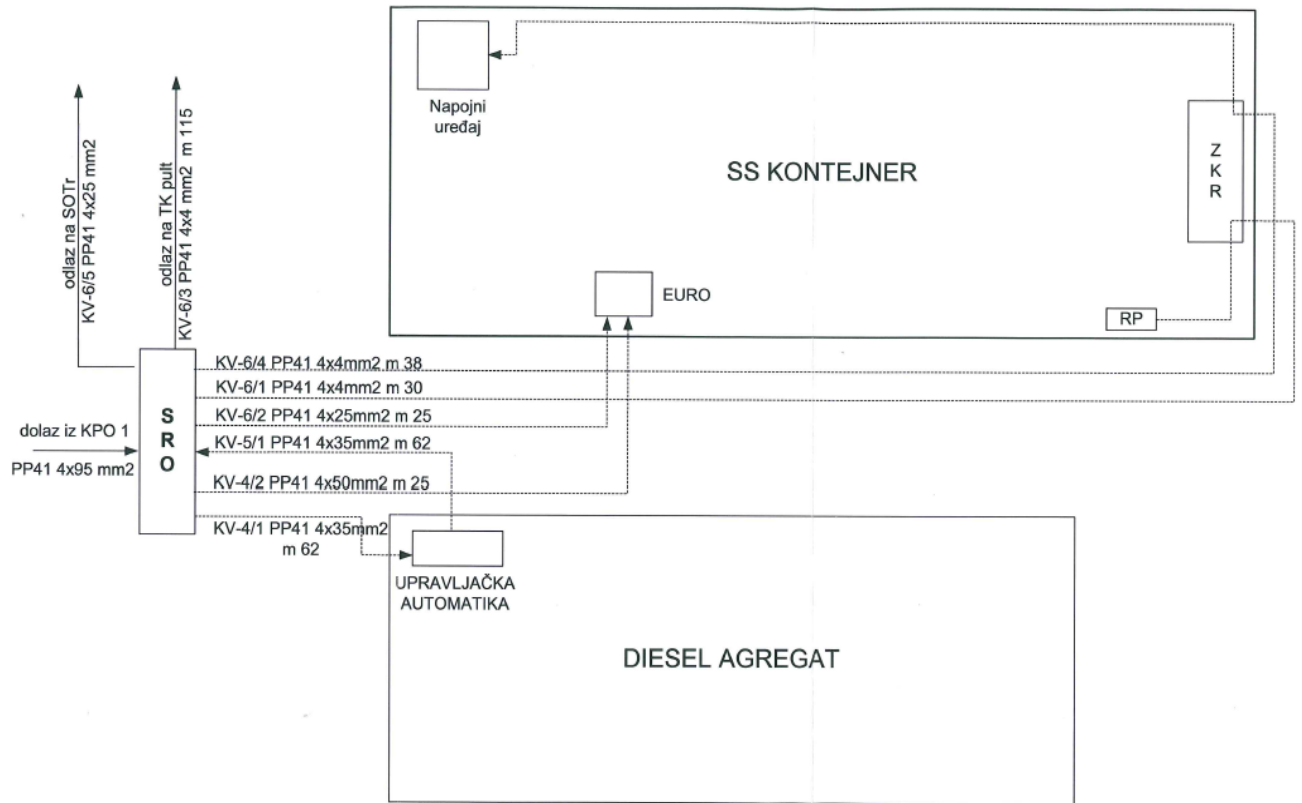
odlaz na SOTr
KV-6/5 PP41 4x25 mm2

odlaz na TK pult
KV-6/3 PP41 4x4 mm2 m 115

Napojni uređaj

SS KONTEJNER

Z
K
R

EURO

RP

KV-6/4 PP41 4x4mm2 m 38
KV-6/1 PP41 4x4mm2 m 30
KV-6/2 PP41 4x25mm2 m 25
KV-5/1 PP41 4x35mm2 m 62
KV-4/2 PP41 4x50mm2 m 25
KV-4/1 PP41 4x35mm2 m 62

dolaz iz KPO 1
PP41 4x95 mm2

S
R
O

UPRAVLJAČKA AUTOMATIKA

DIESEL AGREGAT